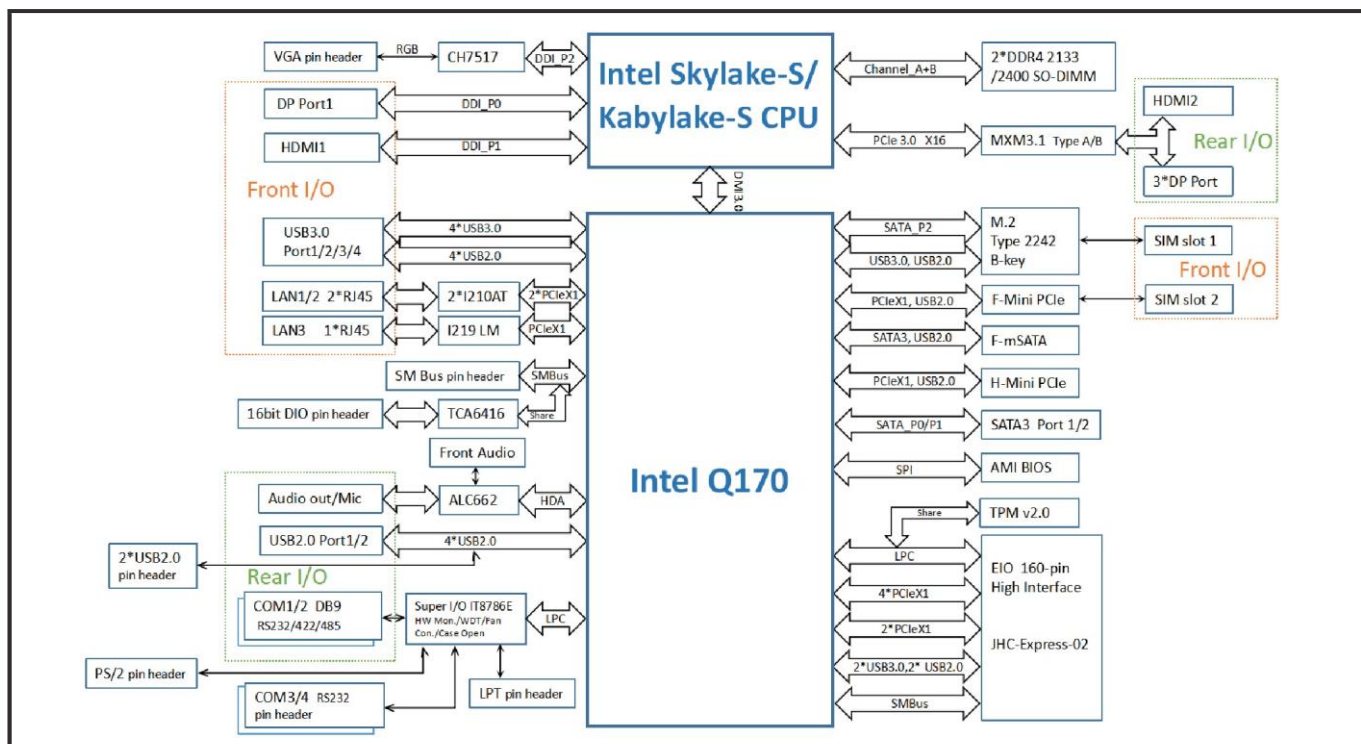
VGA pin header
RGB
CH7517
DDI_P2
Intel Skylake-S/ Kabylake-S CPU
Channel_A+B
2*DDR4 2133 /2400 SO-DIMM
DP Port1
DDI_P0
HDMI1
DDI_P1
PCIe 3.0 X16
MXM3.1 Type A/B
HDMI2
Rear I/O
3*DP Port
Front I/O
DMI3.0
USB3.0 Port1/2/3/4
4*USB3.0
4*USB2.0
SATA_P2
USB3.0, USB2.0
M.2 Type 2242 B-key
SIM slot 1
Front I/O
LAN1/2 2*RJ45
2*I210AT
2*PCIeX1
PCIeX1, USB2.0
F-Mini PCIe
SIM slot 2
LAN3 1*RJ45
I219 LM
PCIeX1
SATA3, USB2.0
F-mSATA
SM Bus pin header
SMBus
PCIeX1, USB2.0
H-Mini PCIe
16bit DIO pin header
TCA6416
Share
SATA_P0/P1
SATA3 Port 1/2
Front Audio
Intel Q170
SPI
AMI BIOS
Audio out/Mic
ALC662
HDA
Share
TPM v2.0
USB2.0 Port1/2
4*USB2.0
LPC
EIO 160-pin High Interface
2*USB2.0 pin header
Rear I/O
4*PCIeX1
COM1/2 DB9 RS232/422/485
Super I/O IT8786E HW Mon./WDT/Fan Con./Case Open
LPC
2*PCIeX1
JHC-Express-02
PS/2 pin header
2*USB3.0,2* USB2.0
COM3/4 RS232 pin header
LPT pin header
SMBus